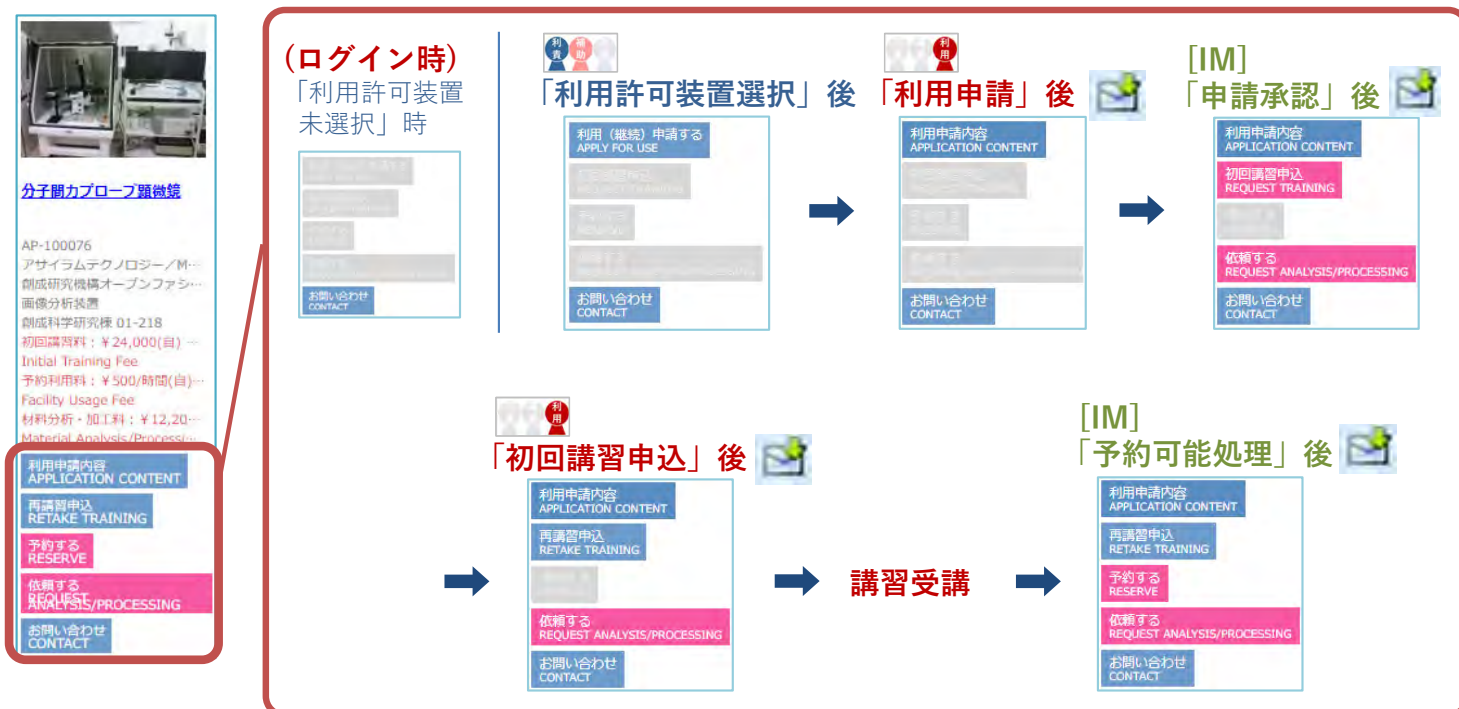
分子間力プローブ顕微鏡

AP-100076
アサイラムテクノロジー/M…
創成研究機構オープンファシ…
画像分析装置
創成科学研究棟 01-218
初回講習料：￥24,000(自) …
Initial Training Fee
予約利用料：￥500/時間(自)…
Facility Usage Fee
材料分析・加工料：￥12,20…
Material Analysis/Process…

利用申請内容 APPLICATION CONTENT
再講習申込 RETAKE TRAINING
予約する RESERVE
依頼する REQUEST ANALYSIS/PROCESSING
お問い合わせ CONTACT

（ログイン時）
「利用許可装置未選択」時

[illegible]
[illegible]
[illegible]
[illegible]
お問い合わせ CONTACT

利責 補助
「利用許可装置選択」後

利用（継続）申請する APPLY FOR USE
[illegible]
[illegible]
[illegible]
お問い合わせ CONTACT

利用
「利用申請」後

利用申請内容 APPLICATION CONTENT
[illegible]
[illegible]
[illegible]
お問い合わせ CONTACT

[IM]
「申請承認」後

利用申請内容 APPLICATION CONTENT
初回講習申込 REQUEST TRAINING
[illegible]
依頼する REQUEST ANALYSIS/PROCESSING
お問い合わせ CONTACT

利用
「初回講習申込」後

利用申請内容 APPLICATION CONTENT
再講習申込 RETAKE TRAINING
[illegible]
依頼する REQUEST ANALYSIS/PROCESSING
お問い合わせ CONTACT

講習受講

[IM]
「予約可能処理」後

利用申請内容 APPLICATION CONTENT
再講習申込 RETAKE TRAINING
予約する RESERVE
依頼する REQUEST ANALYSIS/PROCESSING
お問い合わせ CONTACT